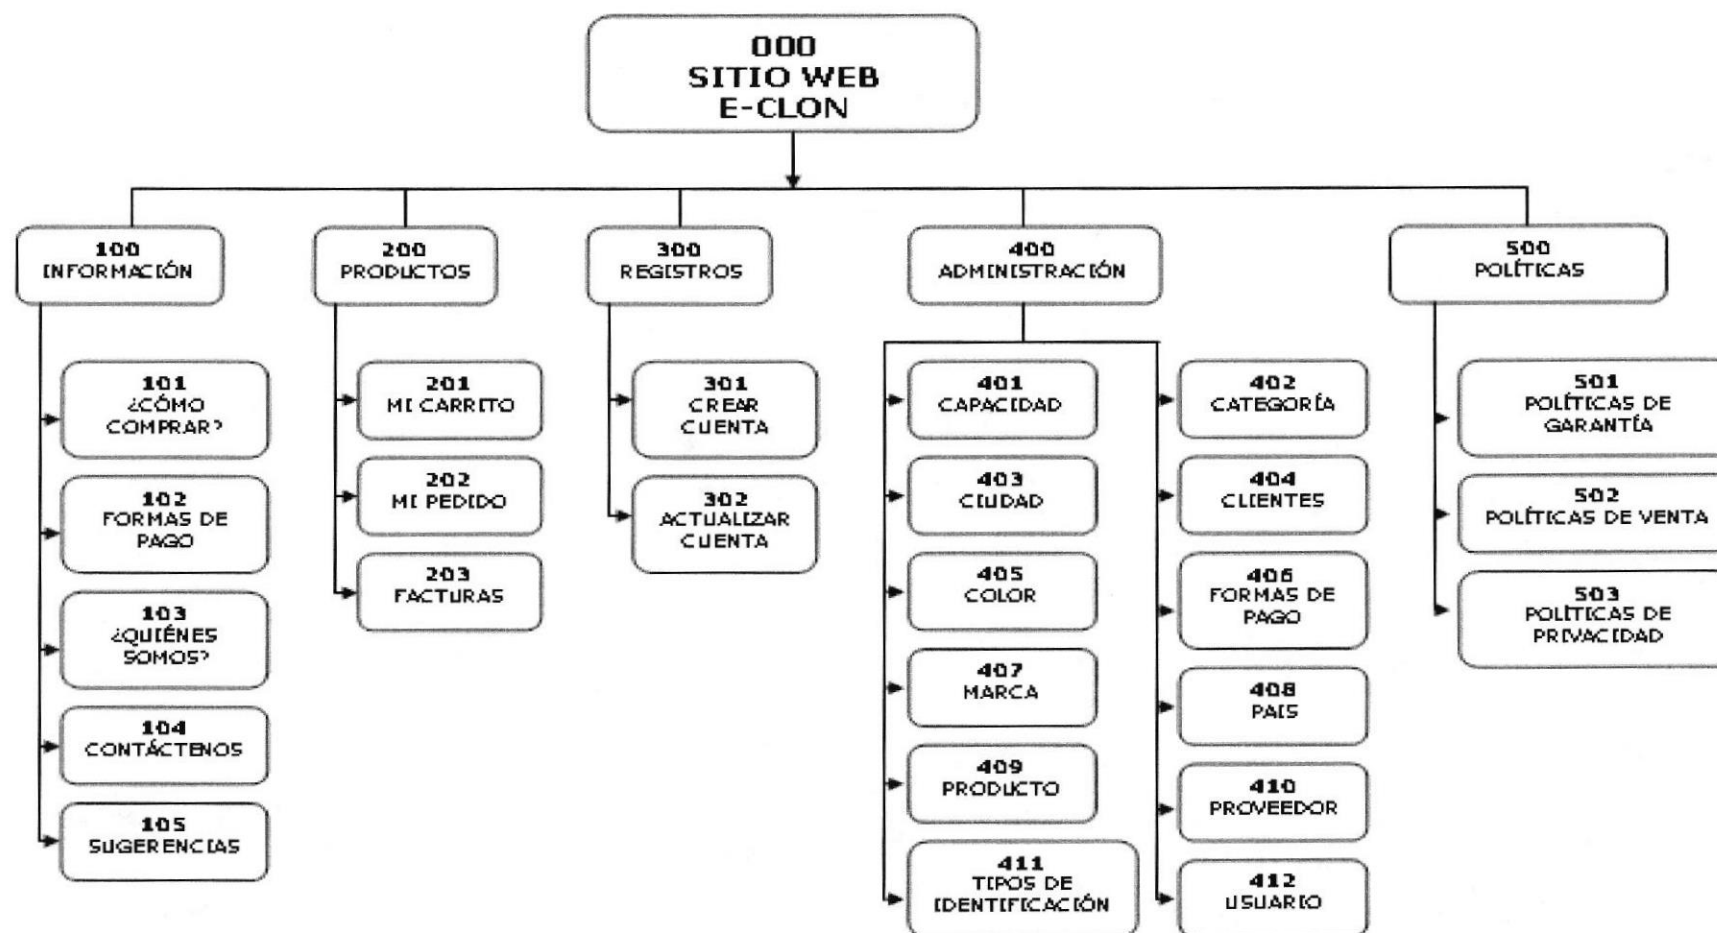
000
SITIO WEB
E-CLON

100
INFORMACIÓN

101
¿CÓMO COMPRAR?

102
FORMAS DE PAGO

103
¿QUIÉNES SOMOS?

104
CONTÁCTENOS

105
SUGERENCIAS

200
PRODUCTOS

201
MI CARRITO

202
MI PEDIDO

203
FACTURAS

300
REGISTROS

301
CREAR CUENTA

302
ACTUALIZAR CUENTA

400
ADMINISTRACIÓN

401
CAPACIDAD

402
CATEGORÍA

403
CIUDAD

404
CLIENTES

405
COLOR

406
FORMAS DE PAGO

407
MARCA

408
PAIS

409
PRODUCTO

410
PROVEEDOR

411
TIPOS DE IDENTIFICACIÓN

412
USUARIO

500
POLÍTICAS

501
POLÍTICAS DE GARANTÍA

502
POLÍTICAS DE VENTA

503
POLÍTICAS DE PRIVACIDAD